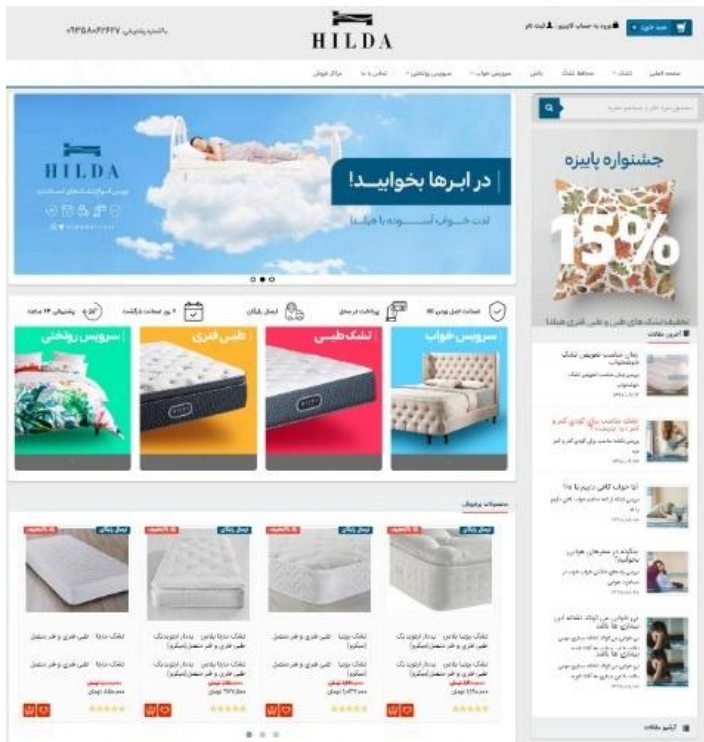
HILDA

سبد خرید

ورود به حساب کاربری | ثبت نام

با شماره پشتیبانی ۰۹۳۵۸۰۶۲۶۲۷

صفحه اصلی | تشک | محافظ تشک | بالش | سرویس خواب | سرویس روتختی | تماس با ما | مراکز فروش

جستجوی مورد نظر را جستجو کنید

در ابرها بخوابید!

لذت خواب آسوده با هیلدا

HILDA

جشنواره پاییزه

15%

تخفیف تشک های طبی و طبی فنری هیلدا

آخرین مقالات

ضمانت اصل بودن کالا | پرداخت در محل | ارسال رایگان | ۷ روز ضمانت بازگشت | پشتیبانی ۲۴ ساعته

سرویس روتختی

طبی فنری

تشک طبی

سرویس خواب

محصولات پرفروش

ارسال رایگان

تشک طبی فنری و فنر منفصل

تشک طبی فنری و فنر منفصل

★★★★★

بایگانی مقالات